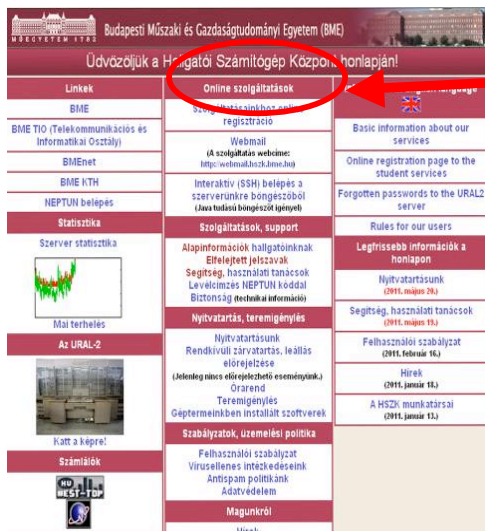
MŰEGYETEM 1782

Budapesti Műszaki és Gazdaságtudományi Egyetem (BME)

Üdvözöljük a Hallgatói Számítógép Központ honlapján!

Linkek

BME

BME TIO (Telekommunikációs és Informatikai Osztály)

BMEnet

BME KTH

NEPTUN belépés

Statisztika

Szerver statisztika

Mai terhelés

Az URAL-2

Katt a képre!

Számlálók

HU BEST-TOP

Online szolgáltatások

Szolgáltatásainkhoz online regisztráció

Webmail
(A szolgáltatás webcíme: http://webmail.hszk.bme.hu)

Interaktív (SSH) belépés a szerverünkre böngészőből
(Java tudású böngészőt igényel)

Szolgáltatások, support

Alapinformációk hallgatóinknak
Elfelejtett jelszavak
Segítség, használati tanácsok
Levelcímzés NEPTUN kóddal
Biztonság (technikai információ)

Nyitvatartás, teremigénylés

Nyitvatartásunk
Rendkívüli zárvatartás, leállás előrejelzése
(Jelenleg nincs előrejelezhető eseményünk.)
Órarend
Teremigénylés
Géptermeinkben installált szoftverek

Szabályzatok, üzemelési politika

Felhasználói szabályzat
Vírusellenes intézkedéseink
Antispam politikánk
Adatvédelem

Magunkról

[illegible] language

Basic information about our services

Online registration page to the student services

Forgotten passwords to the URAL2 server

Rules for our users

Legfrissebb információk a honlapon

Nyitvatartásunk
(2011. május 20.)

Segítség, használati tanácsok
(2011. május 13.)

Felhasználói szabályzat
(2011. február 16.)

Hírek
(2011. január 18.)

A HSZK munkatársai
(2011. január 13.)

Hírek